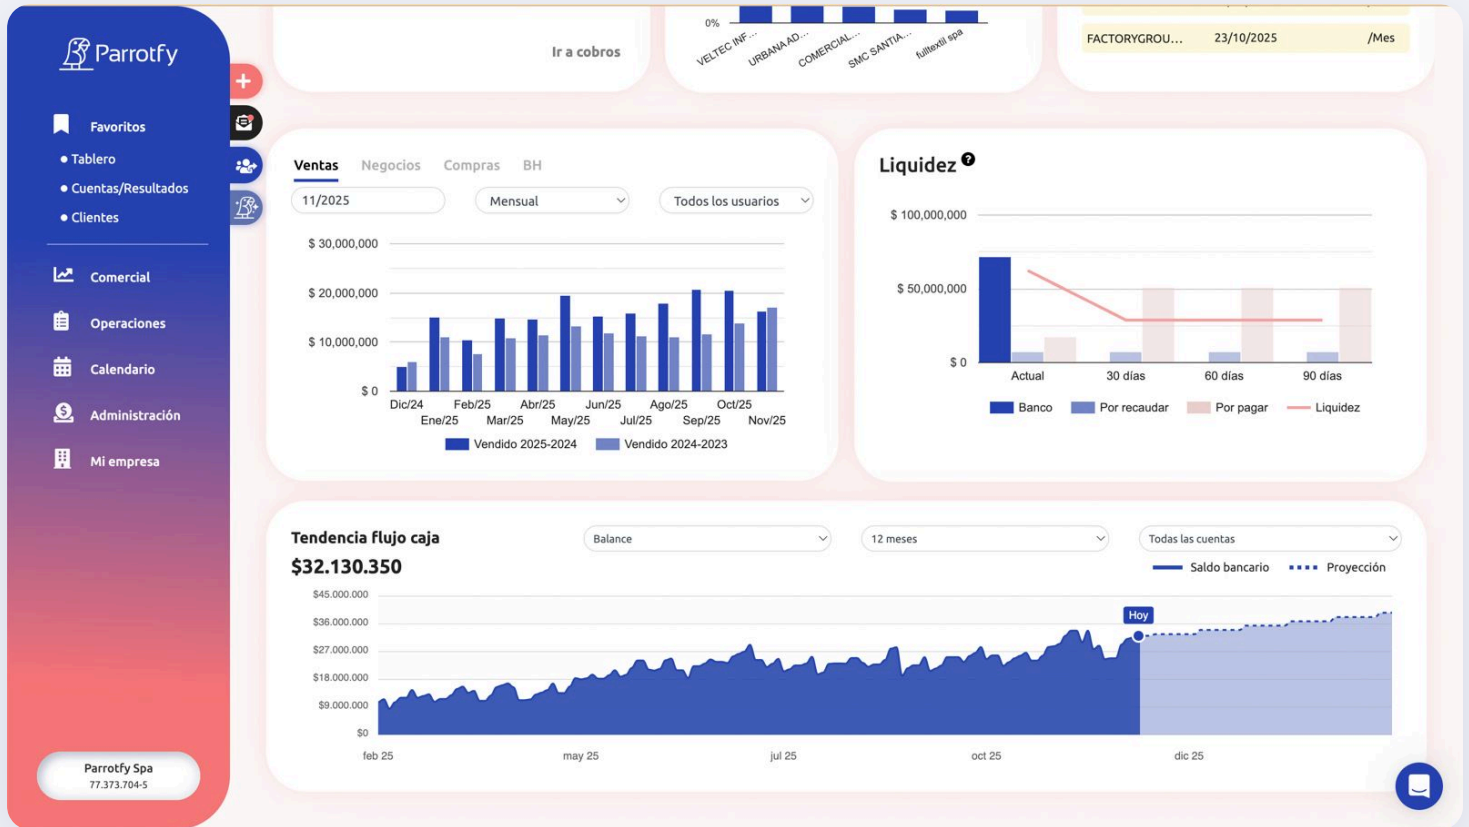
Parrotfy

Favoritos
• Tablero
• Cuentas/Resultados
• Clientes

Comercial
Operaciones
Calendario
Administración
Mi empresa

Parrotfy Spa
77.373.704-5

Ir a cobros

0%
VELTEC INF... URBANA AD... COMERCIAL... SMC SANTIA... fulltextil spa

FACTORYGROU... 23/10/2025 /Mes

Ventas Negocios Compras BH
11/2025 Mensual Todos los usuarios

$ 30,000,000
$ 20,000,000
$ 10,000,000
$ 0
Dic/24 Ene/25 Feb/25 Mar/25 Abr/25 May/25 Jun/25 Jul/25 Ago/25 Sep/25 Oct/25 Nov/25
Vendido 2025-2024 Vendido 2024-2023

Liquidez
$ 100,000,000
$ 50,000,000
$ 0
Actual 30 días 60 días 90 días
Banco Por recaudar Por pagar Liquidez

Tendencia flujo caja
$32.130.350
Balance 12 meses Todas las cuentas
Saldo bancario Proyección
$45.000.000
$36.000.000
$27.000.000
$18.000.000
$9.000.000
$0
Hoy
feb 25 may 25 jul 25 oct 25 dic 25